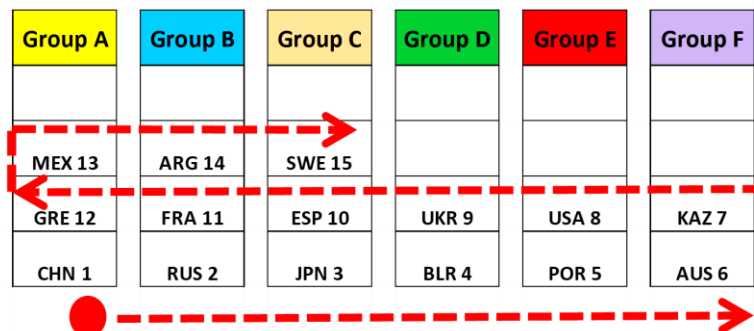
| Group A | Group B | Group C | Group D | Group E | Group F |
|---|---|---|---|---|---|
| | | | | | |
| | | | | | |
| MEX 13 | ARG 14 | SWE 15 | | | |
| GRE 12 | FRA 11 | ESP 10 | UKR 9 | USA 8 | KAZ 7 |
| CHN 1 | RUS 2 | JPN 3 | BLR 4 | POR 5 | AUS 6 |